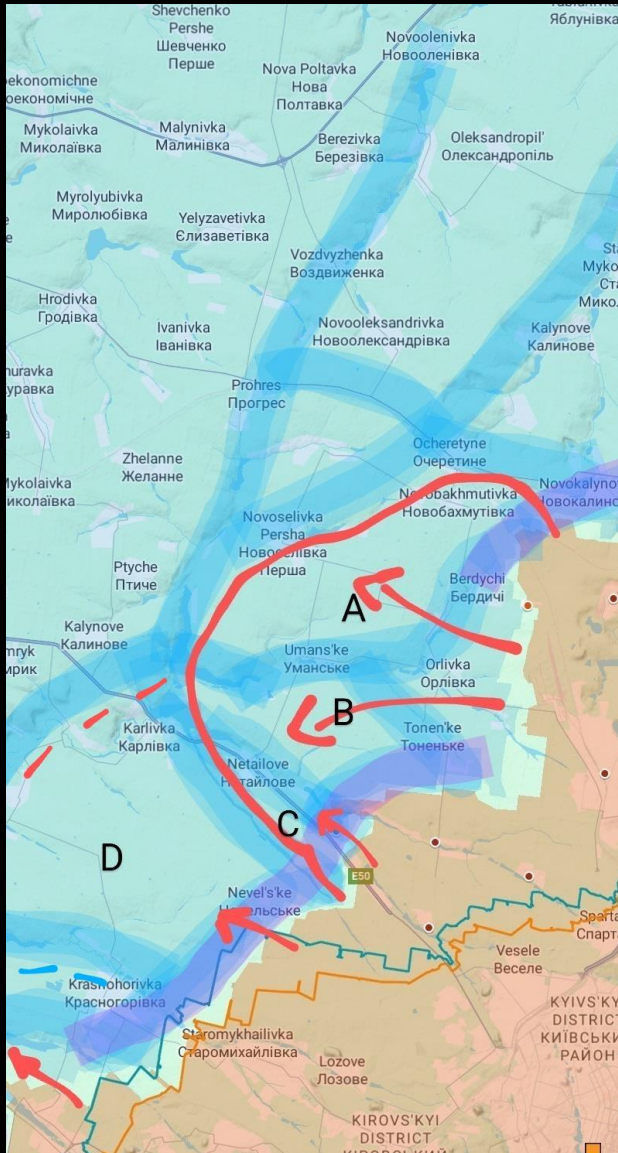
Shevchenko
Pershe
Шевченко
Перше
Яблунівка
Novoolenivka
Новооленівка
ekonomichne
економічне
Nova Poltavka
Нова
Полтавка
Mykolaivka
Миколаївка
Malynivka
Малинівка
Berezivka
Березівка
Oleksandropil'
Олександропіль
Myrolyubivka
Миролюбівка
Yelyzavetivka
Єлизаветівка
Vozdvyzhenka
Воздвиженка
Myko
Ста
Мико
Hrodivka
Гродівка
Ivanivka
Іванівка
Novooleksandrivka
Новоолександрівка
Kalynove
Калинове
nuravka
уравка
Prohres
Прогрес
Ocheretyne
Очеретине
Zhelanne
Желанне
Novokalyno
Новокалино
Mykolaivka
иколаївка
Novobakhmutivka
Новобахмутівка
Novoselivka
Persha
Новоселівка
Перша
Ptyche
Птиче
Berdychi
Бердичі
A
Kalynove
Калинове
mryk
рик
Umans'ke
Уманське
Orlivka
Орлівка
Karlivka
Карлівка
B
Tonen'ke
Тоненьке
Netailove
Нетайлове
C
D
E50
Nevel's'ke
Невельське
Sparta
Спарта
Vesele
Веселе
Krasnohorivka
Красногорівка
KYIVS'KY
DISTRICT
КИЇВСЬКИ
РАЙОН
Staromykhailivka
Старомихайлівка
Lozove
Лозове
KIROVS'KYI
DISTRICT